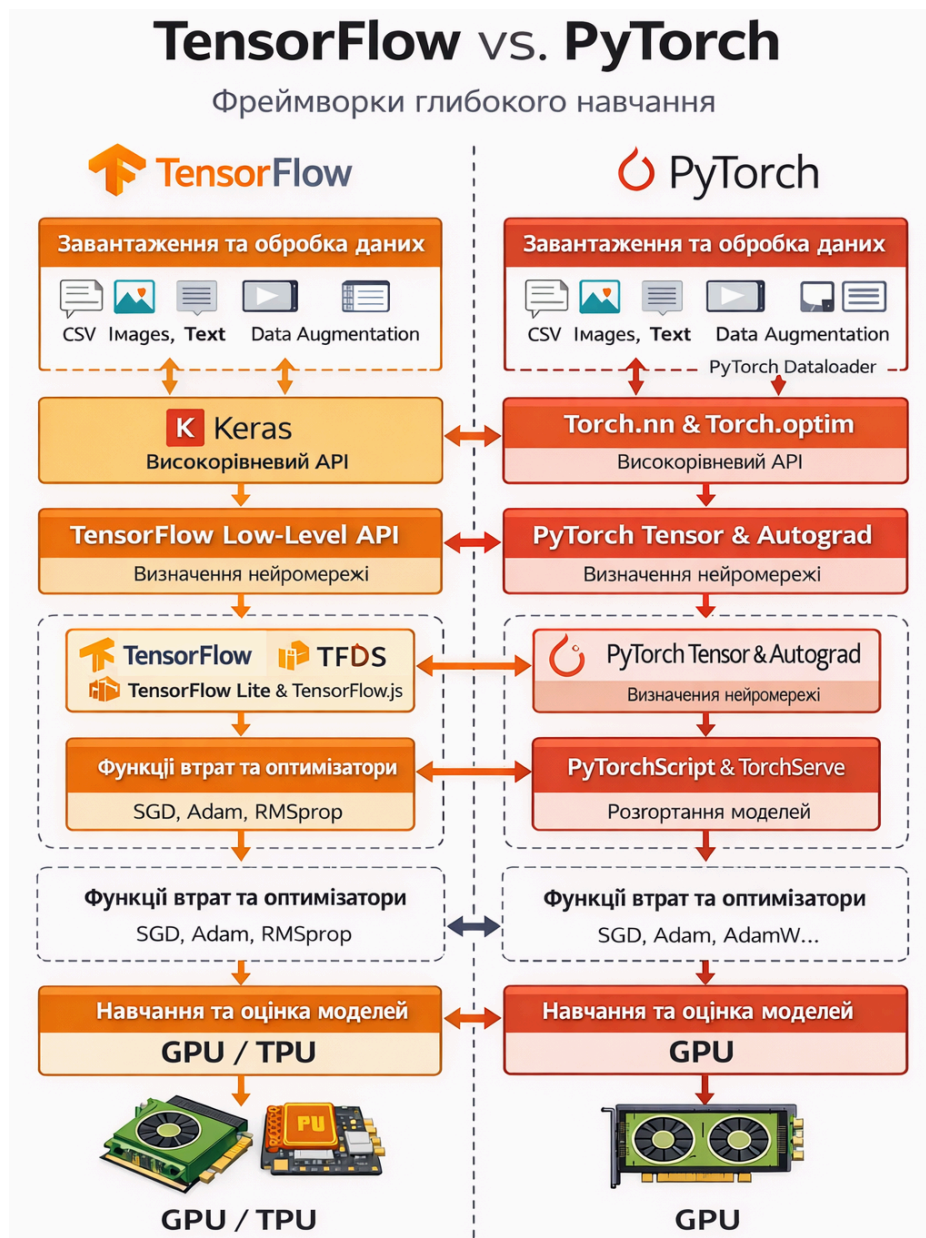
TensorFlow vs. PyTorch

Фреймворки глибокого навчання

TensorFlow

Завантаження та обробка даних

CSV Images, Text Data Augmentation

K Keras

Високорівневий API

TensorFlow Low-Level API

Визначення нейромережі

TensorFlow TFDS

TensorFlow Lite & TensorFlow.js

Функції втрат та оптимізатори

SGD, Adam, RMSprop

Функції втрат та оптимізатори

SGD, Adam, RMSprop

Навчання та оцінка моделей

GPU / TPU

PU

GPU / TPU

PyTorch

Завантаження та обробка даних

CSV Images, Text Data Augmentation

PyTorch Dataloader

Torch.nn & Torch.optim

Високорівневий API

PyTorch Tensor & Autograd

Визначення нейромережі

PyTorch Tensor & Autograd

Визначення нейромережі

PyTorchScript & TorchServe

Розгортання моделей

Функції втрат та оптимізатори

SGD, Adam, AdamW...

Навчання та оцінка моделей

GPU

GPU